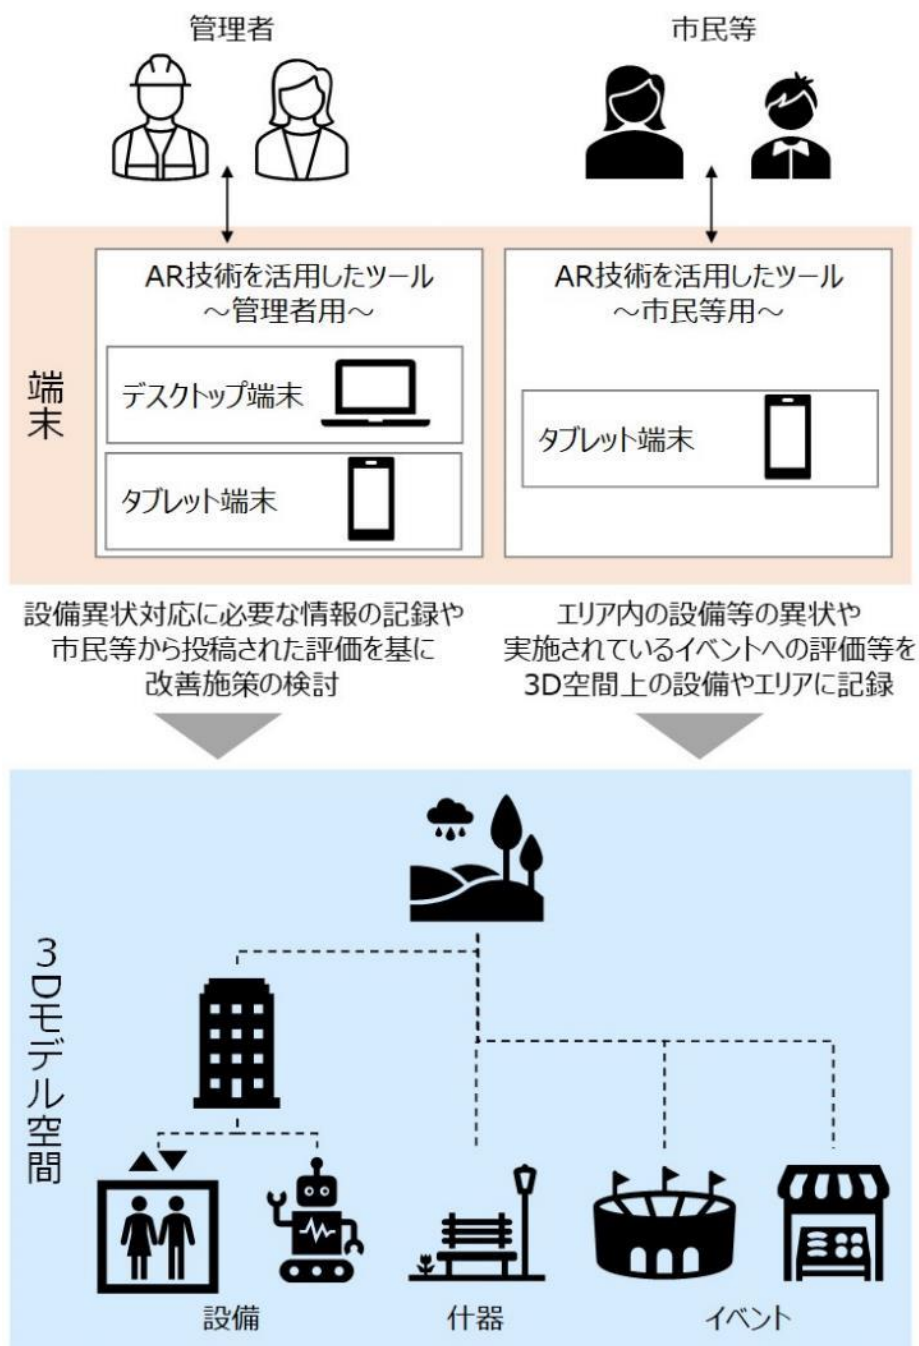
管理者

市民等

端末

AR技術を活用したツール
～管理者用～

デスクトップ端末

タブレット端末

AR技術を活用したツール
～市民等用～

タブレット端末

設備異状対応に必要な情報の記録や
市民等から投稿された評価を基に
改善施策の検討

エリア内の設備等の異状や
実施されているイベントへの評価等を
3D空間上の設備やエリアに記録

3Dモデル空間

設備

什器

イベント